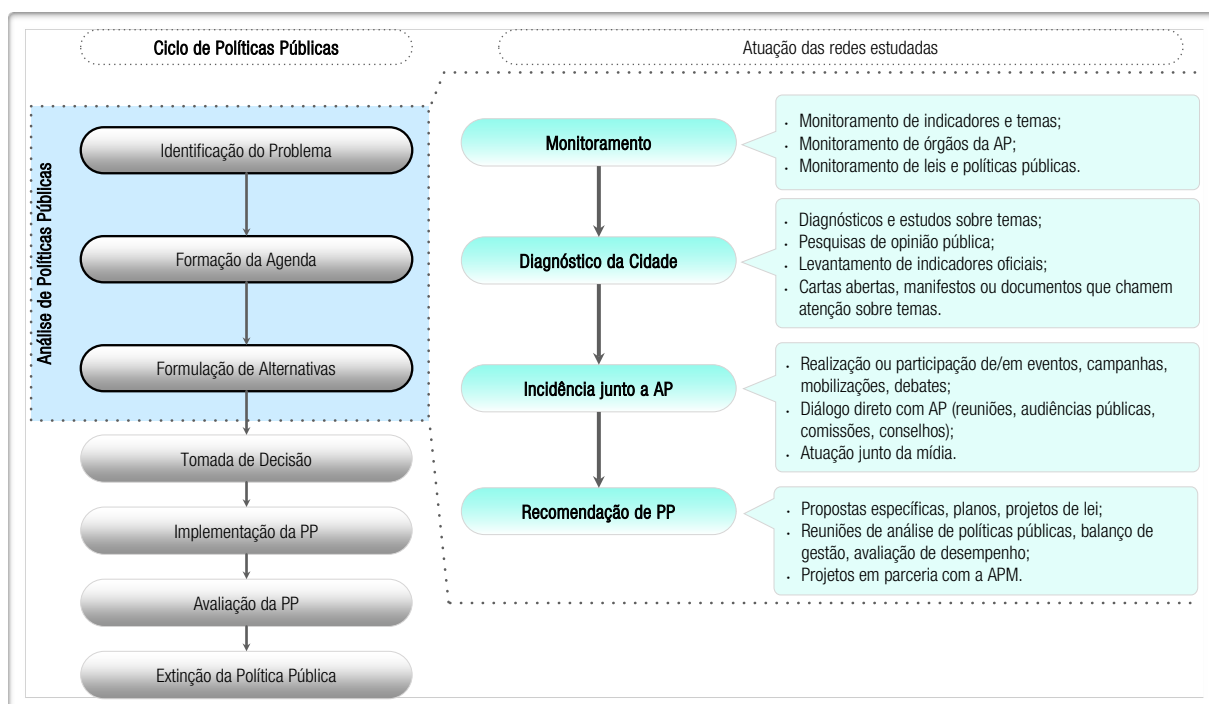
Ciclo de Políticas Públicas

Atuação das redes estudadas

Análise de Políticas Públicas

Identificação do Problema

Formação da Agenda

Formulação de Alternativas

Tomada de Decisão

Implementação da PP

Avaliação da PP

Extinção da Política Pública

Monitoramento

- Monitoramento de indicadores e temas;
- Monitoramento de órgãos da AP;
- Monitoramento de leis e políticas públicas.

Diagnóstico da Cidade

- Diagnósticos e estudos sobre temas;
- Pesquisas de opinião pública;
- Levantamento de indicadores oficiais;
- Cartas abertas, manifestos ou documentos que chamem atenção sobre temas.

Incidência junto a AP

- Realização ou participação de/em eventos, campanhas, mobilizações, debates;
- Diálogo direto com AP (reuniões, audiências públicas, comissões, conselhos);
- Atuação junto da mídia.

Recomendação de PP

- Propostas específicas, planos, projetos de lei;
- Reuniões de análise de políticas públicas, balanço de gestão, avaliação de desempenho;
- Projetos em parceria com a APM.